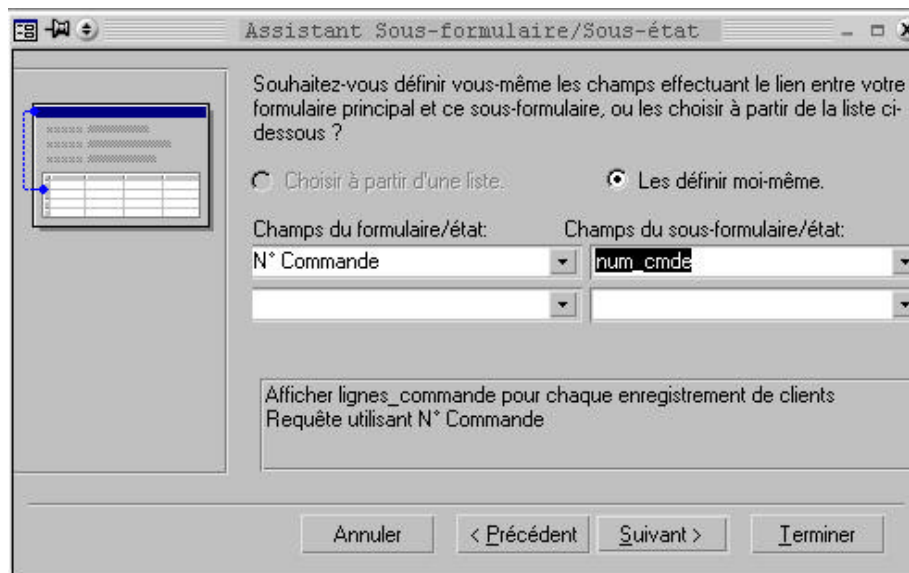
Assistant Sous-formulaire/Sous-état

Souhaitez-vous définir vous-même les champs effectuant le lien entre votre formulaire principal et ce sous-formulaire, ou les choisir à partir de la liste ci-dessous ?

Choisir à partir d'une liste.

Les définir moi-même.

Champs du formulaire/état:

Champs du sous-formulaire/état:

N° Commande

num_cmde

Afficher lignes_commande pour chaque enregistrement de clients
Requête utilisant N° Commande

Annuler

< Précédent

Suivant >

Terminer